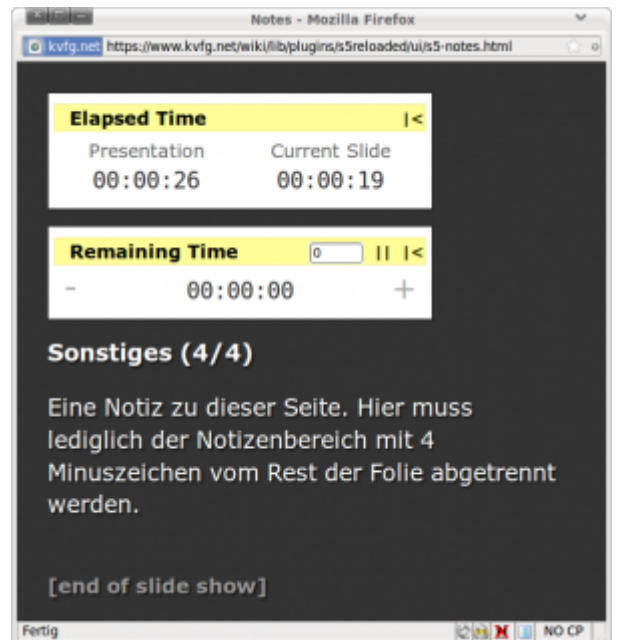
Notes - Mozilla Firefox

kvfg.net https://www.kvfg.net/wiki/lib/plugins/s5reloaded/ui/s5-notes.html

Elapsed Time |<

Presentation 00:00:26

Current Slide 00:00:19

Remaining Time 0 || |<

- 00:00:00 +

Sonstiges (4/4)

Eine Notiz zu dieser Seite. Hier muss lediglich der Notizenbereich mit 4 Minuszeichen vom Rest der Folie abgetrennt werden.

[end of slide show]

Fertig

NO CP